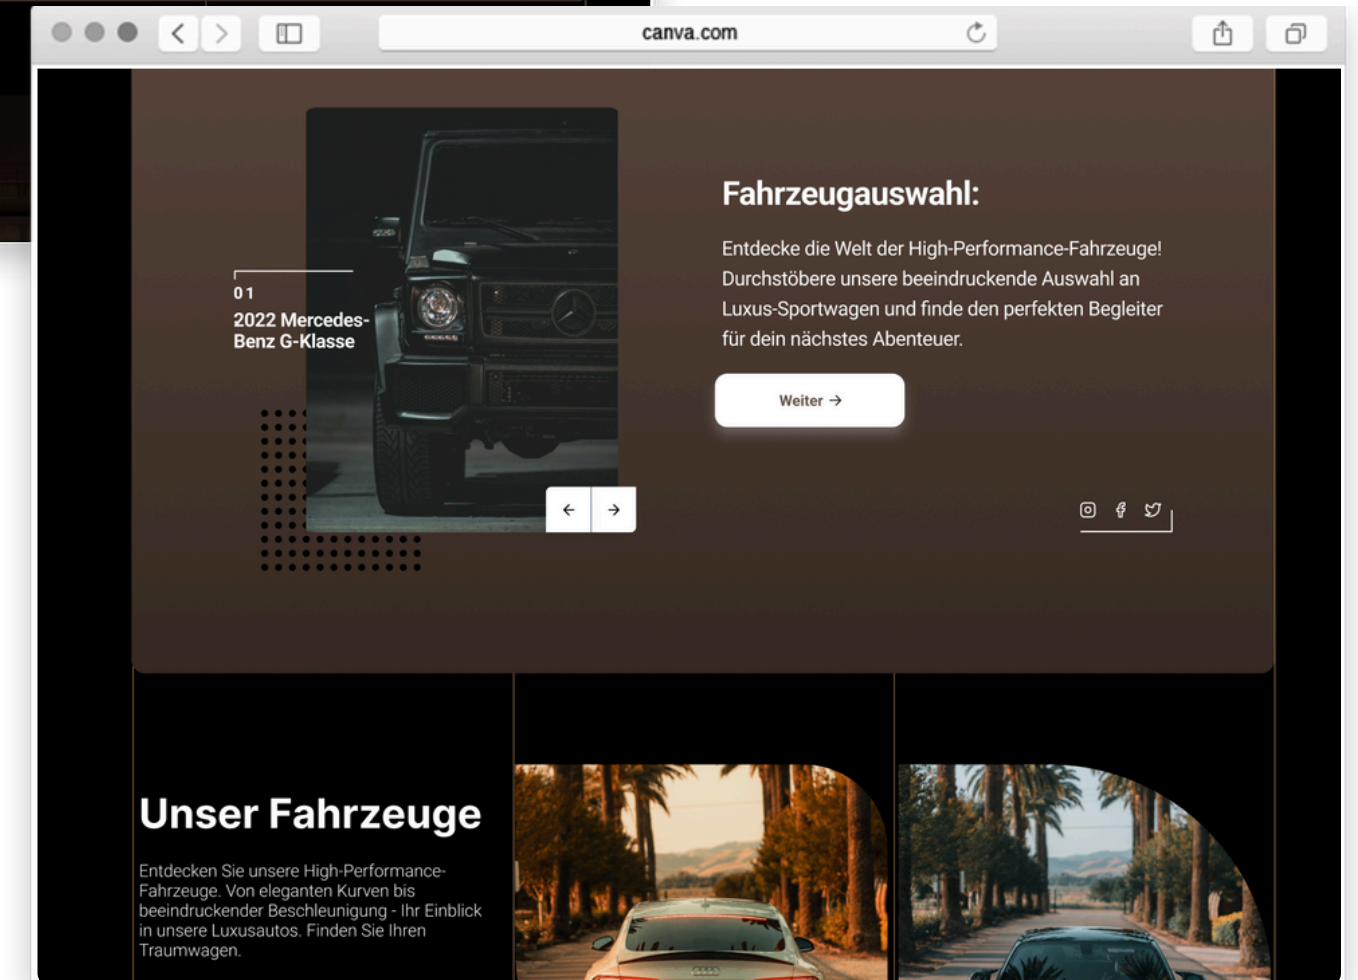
canva.com

01
2022 Mercedes-Benz G-Klasse

Fahrzeugauswahl:

Entdecke die Welt der High-Performance-Fahrzeuge! Durchstöbere unsere beeindruckende Auswahl an Luxus-Sportwagen und finde den perfekten Begleiter für dein nächstes Abenteuer.

Weiter →

Unser Fahrzeuge

Entdecken Sie unsere High-Performance-Fahrzeuge. Von eleganten Kurven bis beeindruckender Beschleunigung - Ihr Einblick in unsere Luxusautos. Finden Sie Ihren Traumwagen.